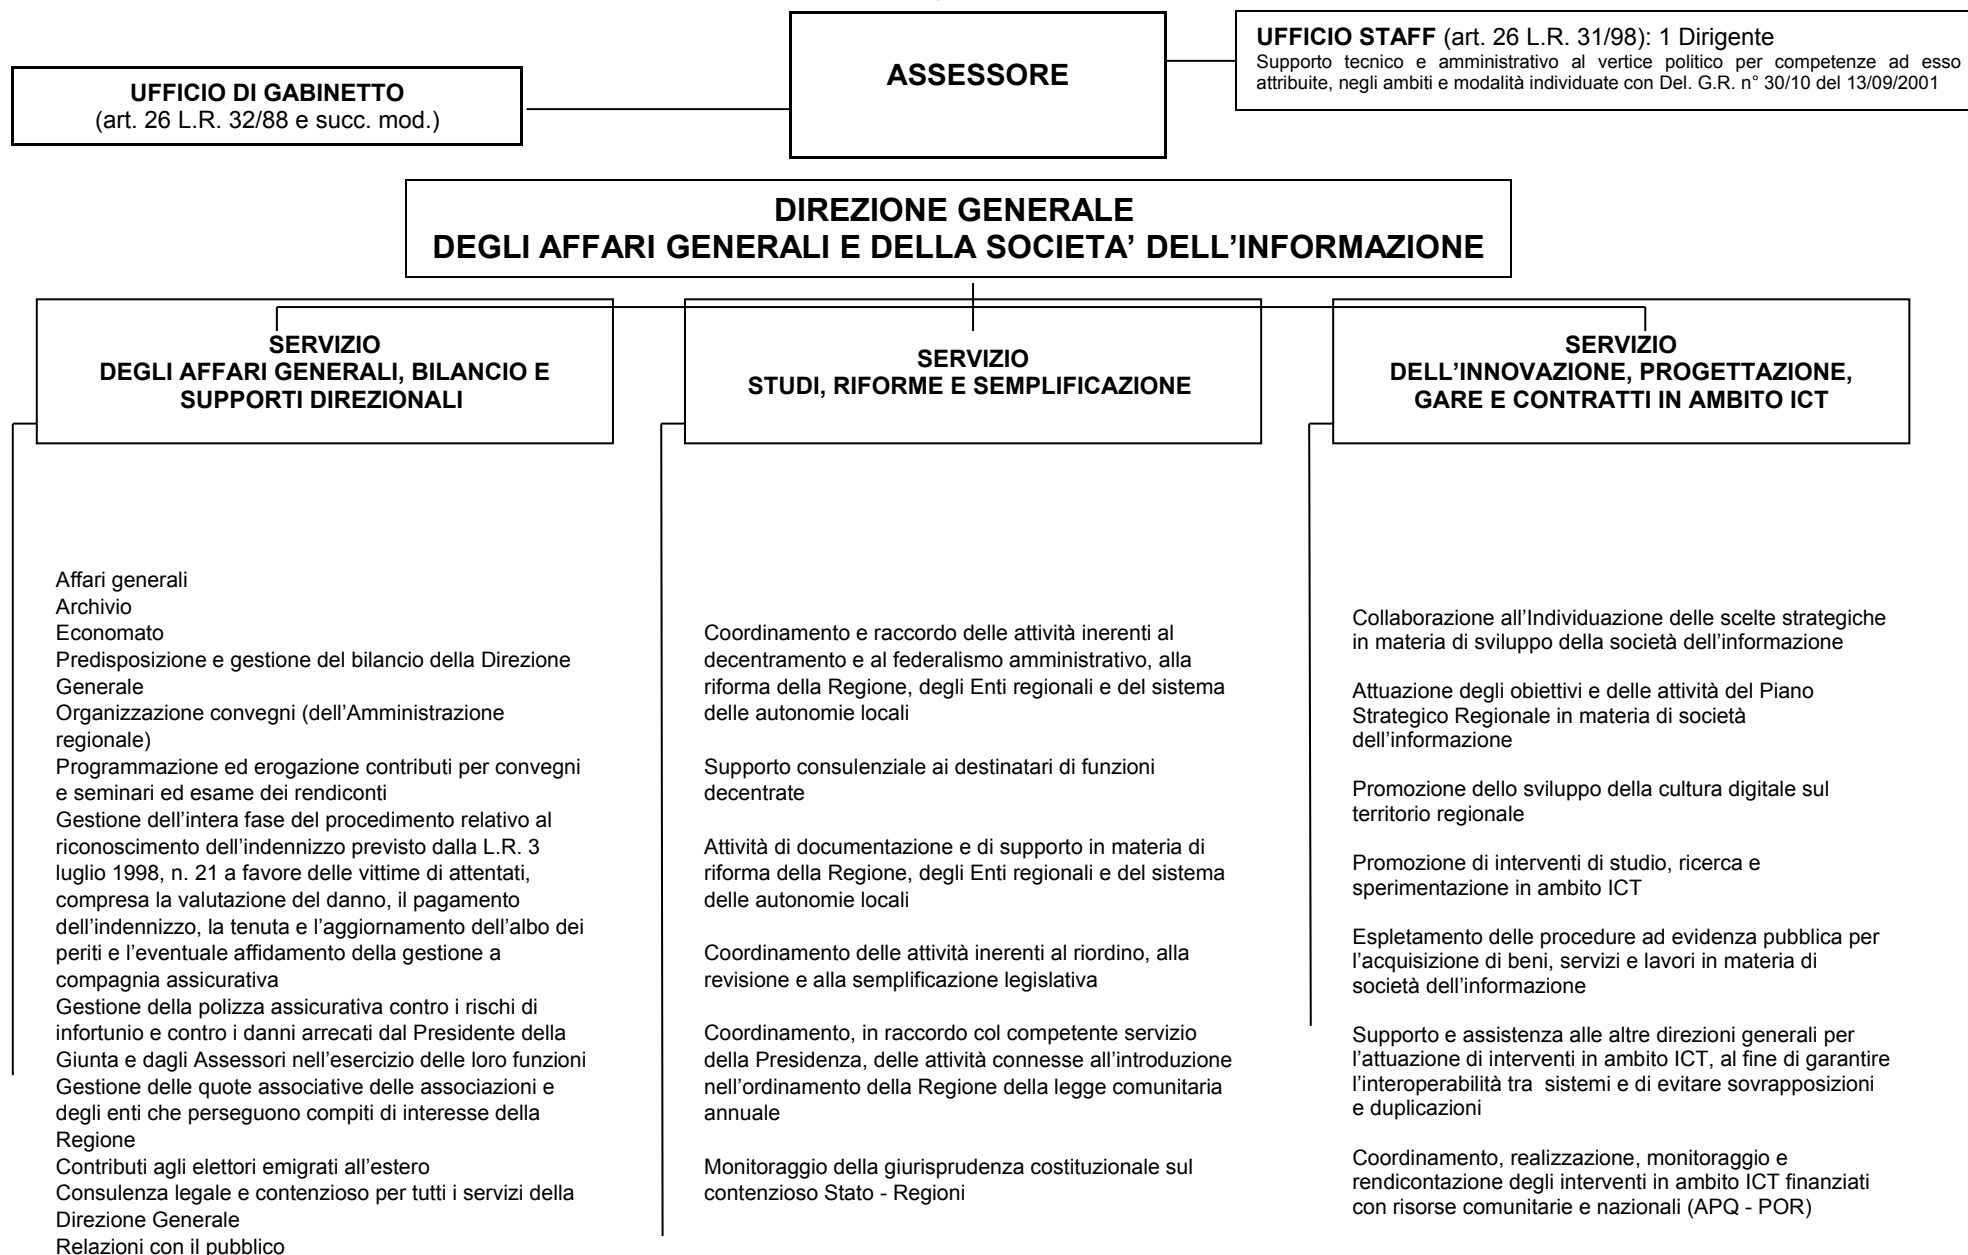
ASSESSORE

UFFICIO DI GABINETTO
(art. 26 L.R. 32/88 e succ. mod.)

UFFICIO STAFF (art. 26 L.R. 31/98): 1 Dirigente
Supporto tecnico e amministrativo al vertice politico per competenze ad esso attribuite, negli ambiti e modalità individuate con Del. G.R. n° 30/10 del 13/09/2001

DIREZIONE GENERALE
DEGLI AFFARI GENERALI E DELLA SOCIETA' DELL'INFORMAZIONE

SERVIZIO
DEGLI AFFARI GENERALI, BILANCIO E SUPPORTI DIREZIONALI

Affari generali
Archivio
Economato
Predisposizione e gestione del bilancio della Direzione Generale
Organizzazione convegni (dell'Amministrazione regionale)
Programmazione ed erogazione contributi per convegni e seminari ed esame dei rendiconti
Gestione dell'intera fase del procedimento relativo al riconoscimento dell'indennizzo previsto dalla L.R. 3 luglio 1998, n. 21 a favore delle vittime di attentati, compresa la valutazione del danno, il pagamento dell'indennizzo, la tenuta e l'aggiornamento dell'albo dei periti e l'eventuale affidamento della gestione a compagnia assicurativa
Gestione della polizza assicurativa contro i rischi di infortunio e contro i danni arrecati dal Presidente della Giunta e dagli Assessori nell'esercizio delle loro funzioni
Gestione delle quote associative delle associazioni e degli enti che perseguono compiti di interesse della Regione
Contributi agli elettori emigrati all'estero
Consulenza legale e contenzioso per tutti i servizi della Direzione Generale
Relazioni con il pubblico

SERVIZIO
STUDI, RIFORME E SEMPLIFICAZIONE

Coordinamento e raccordo delle attività inerenti al decentramento e al federalismo amministrativo, alla riforma della Regione, degli Enti regionali e del sistema delle autonomie locali

Supporto consulenziale ai destinatari di funzioni decentrate

Attività di documentazione e di supporto in materia di riforma della Regione, degli Enti regionali e del sistema delle autonomie locali

Coordinamento delle attività inerenti al riordino, alla revisione e alla semplificazione legislativa

Coordinamento, in raccordo col competente servizio della Presidenza, delle attività connesse all'introduzione nell'ordinamento della Regione della legge comunitaria annuale

Monitoraggio della giurisprudenza costituzionale sul contenzioso Stato - Regioni

SERVIZIO
DELL'INNOVAZIONE, PROGETTAZIONE, GARE E CONTRATTI IN AMBITO ICT

Collaborazione all'Individuazione delle scelte strategiche in materia di sviluppo della società dell'informazione

Attuazione degli obiettivi e delle attività del Piano Strategico Regionale in materia di società dell'informazione

Promozione dello sviluppo della cultura digitale sul territorio regionale

Promozione di interventi di studio, ricerca e sperimentazione in ambito ICT

Espletamento delle procedure ad evidenza pubblica per l'acquisizione di beni, servizi e lavori in materia di società dell'informazione

Supporto e assistenza alle altre direzioni generali per l'attuazione di interventi in ambito ICT, al fine di garantire l'interoperabilità tra sistemi e di evitare sovrapposizioni e duplicazioni

Coordinamento, realizzazione, monitoraggio e rendicontazione degli interventi in ambito ICT finanziati con risorse comunitarie e nazionali (APQ - POR)